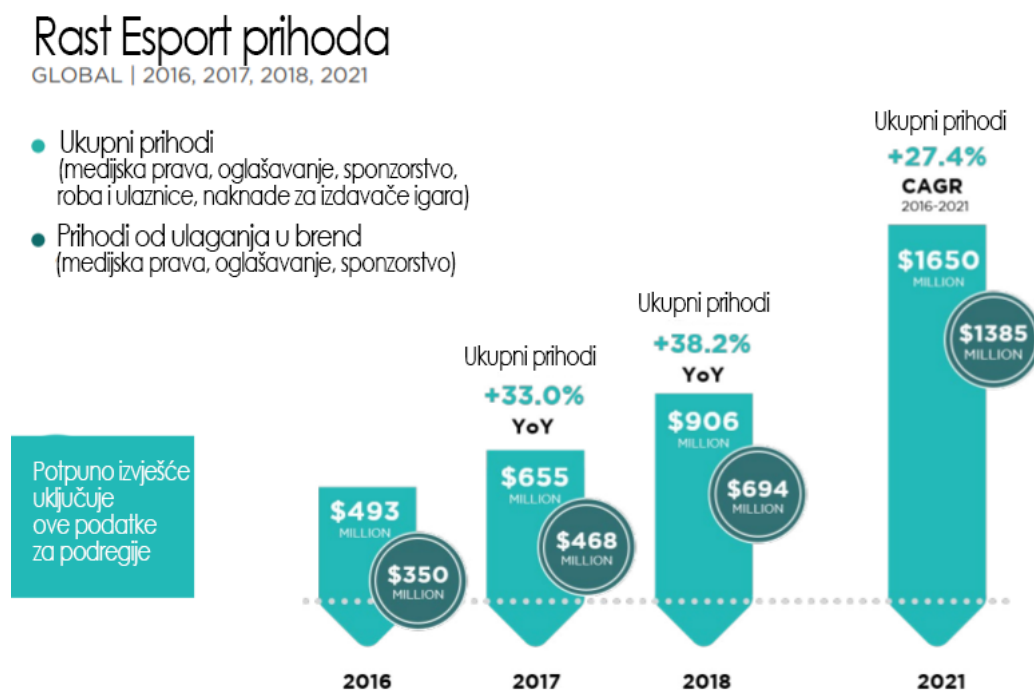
Rast Esport prihoda
GLOBAL | 2016, 2017, 2018, 2021

Ukupni prihodi (medijska prava, oglašavanje, sponzorstvo, roba i ulaznice, naknade za izdavače igara)

Prihodi od ulaganja u brend (medijska prava, oglašavanje, sponzorstvo)

Potpuno izvješće uključuje ove podatke za podregije

$493 MILLION
$350 MILLION
2016

Ukupni prihodi
+33.0%
YoY
$655 MILLION
$468 MILLION
2017

Ukupni prihodi
+38.2%
YoY
$906 MILLION
$694 MILLION
2018

Ukupni prihodi
+27.4%
CAGR
2016-2021
$1650 MILLION
$1385 MILLION
2021